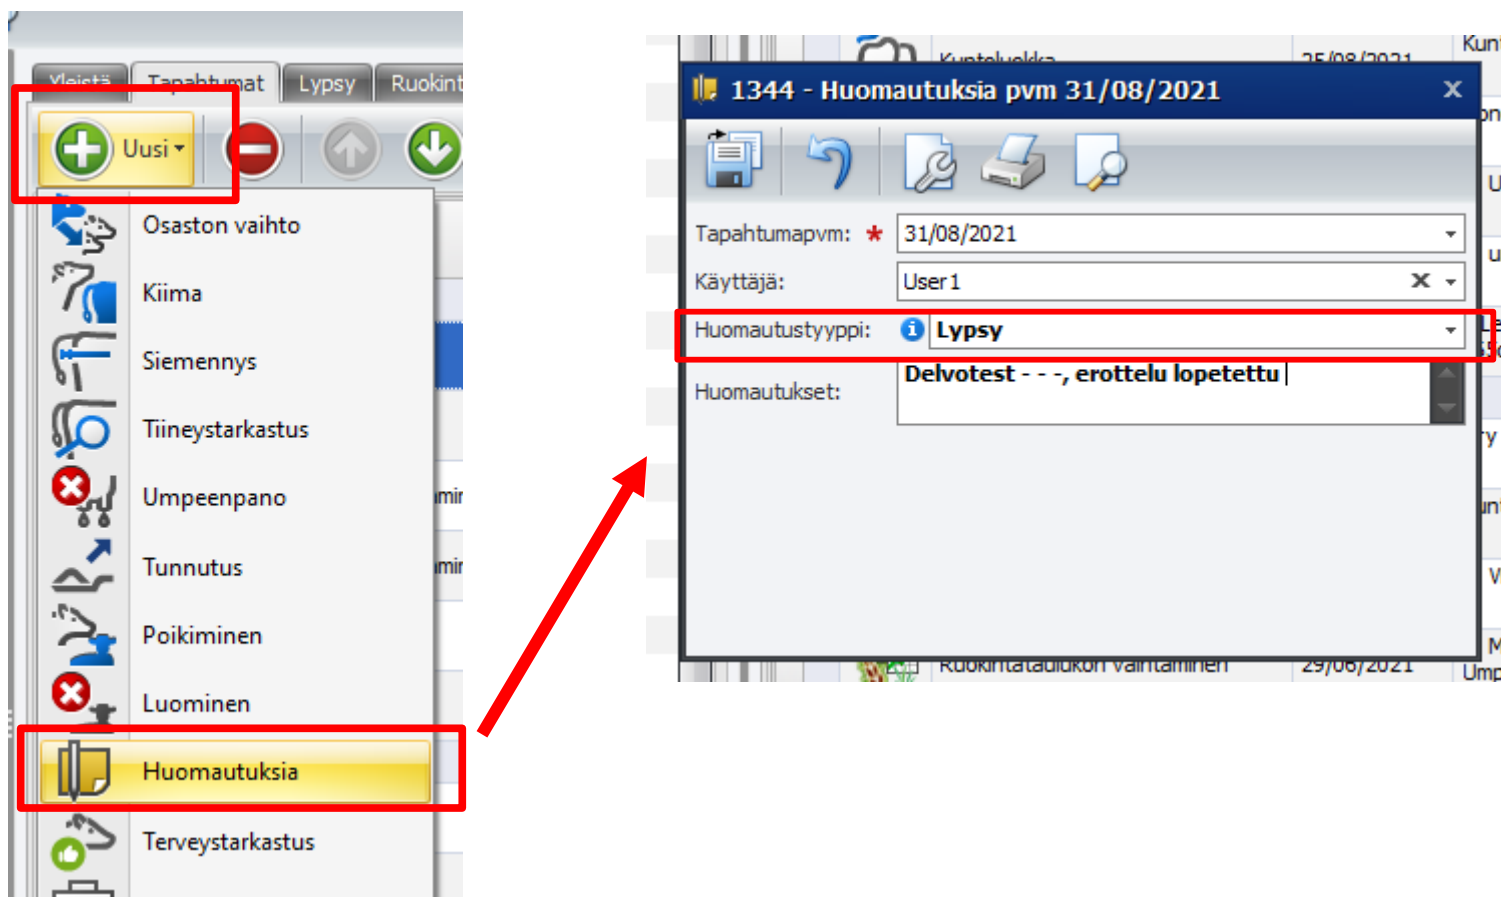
Yleistä Tapahtumat Lypsy Ruokint

Uusi

Osaston vaihto
Kiima
Siemennys
Tiineystarkastus
Umpeenpano
Tunnutus
Poikiminen
Luominen
Huomautuksia
Terveystarkastus

1344 - Huomautuksia pvm 31/08/2021

Tapahtumapvm: * 31/08/2021
Käyttäjä: User1
Huomautustyyppi: Lypsy
Huomautukset: Delvotest - - -, erottelu lopetettu